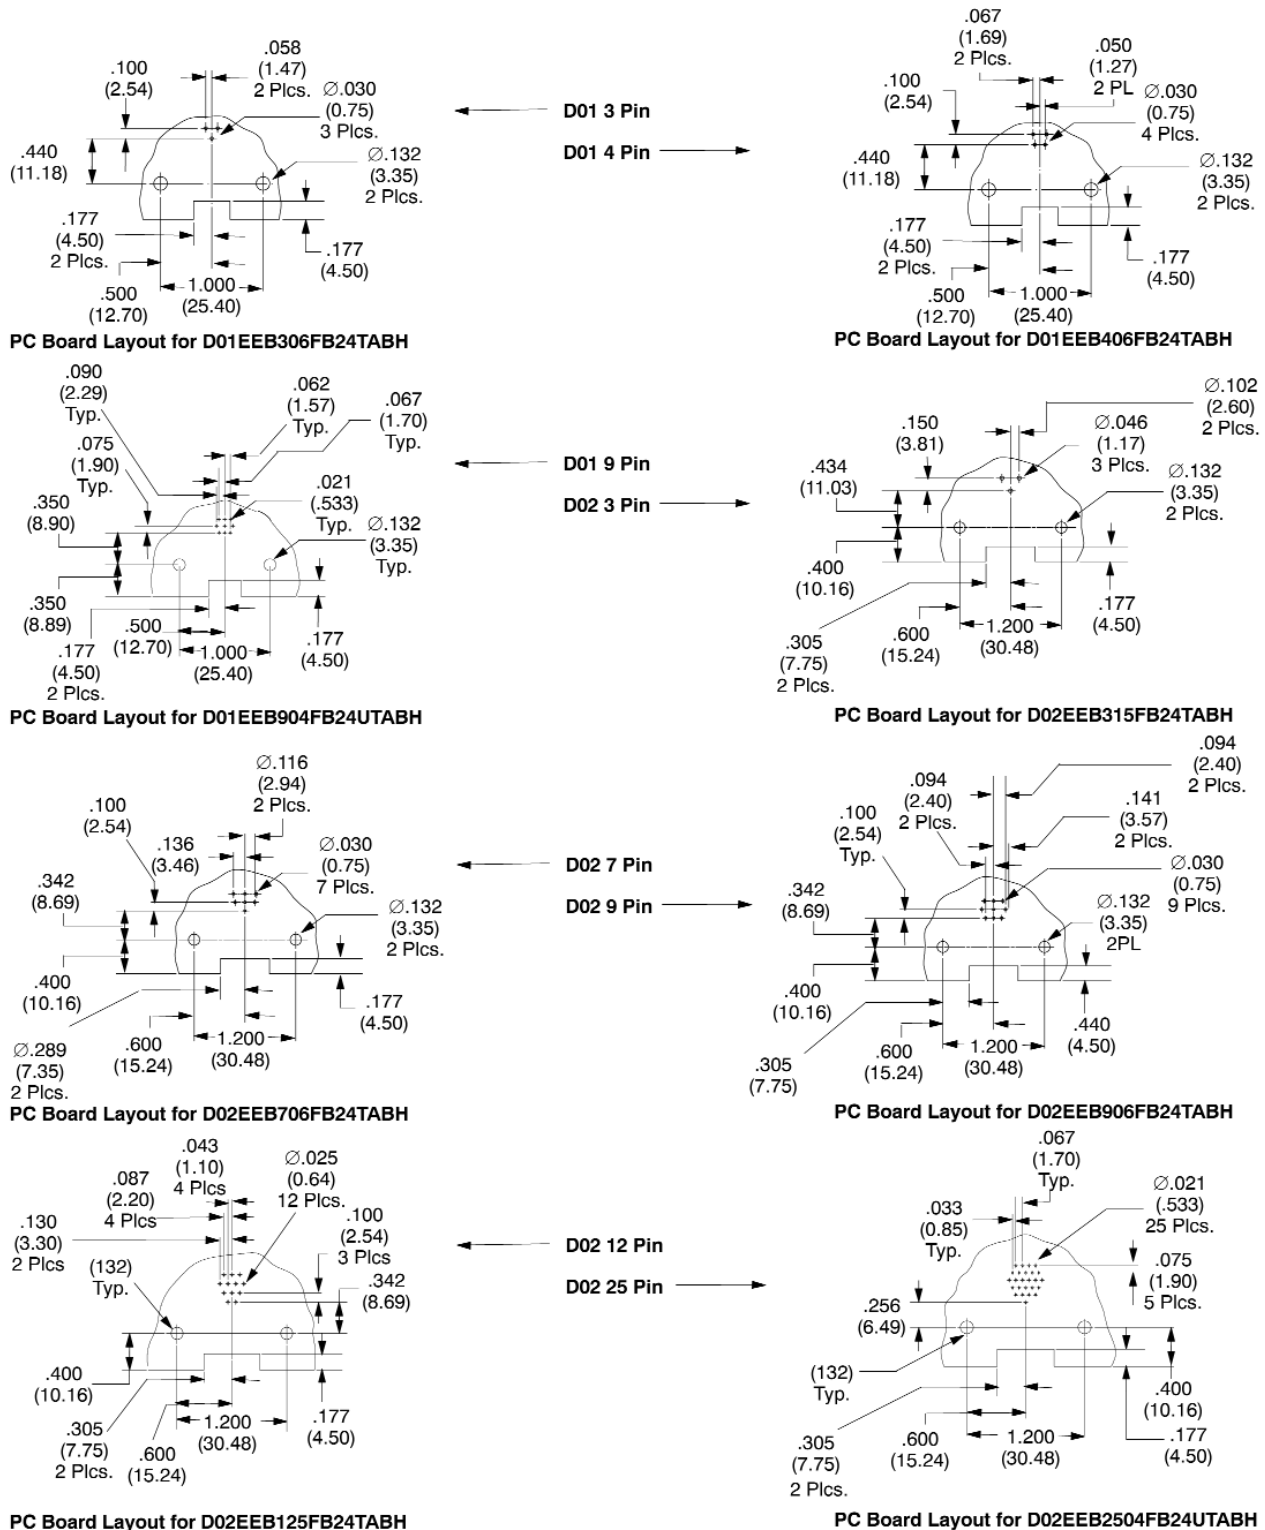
.100
(2.54)

.058
(1.47)
2 Plcs.

Ø.030
(0.75)
3 Plcs.

.440
(11.18)

Ø.132
(3.35)
2 Plcs.

.177
(4.50)
2 Plcs.

.177
(4.50)

.500
(12.70)

1.000
(25.40)

PC Board Layout for D01EEB306FB24TABH

D01 3 Pin

D01 4 Pin

.067
(1.69)
2 Plcs.

.050
(1.27)
2 PL

.100
(2.54)

Ø.030
(0.75)
4 Plcs.

.440
(11.18)

Ø.132
(3.35)
2 Plcs.

.177
(4.50)
2 Plcs.

.177
(4.50)

.500
(12.70)

1.000
(25.40)

PC Board Layout for D01EEB406FB24TABH

.090
(2.29)
Typ.

.062
(1.57)
Typ.

.067
(1.70)
Typ.

.075
(1.90)
Typ.

.021
(.533)
Typ.

.350
(8.90)

Ø.132
(3.35)
Typ.

.350
(8.89)

.500
(12.70)

.177
(4.50)
2 Plcs.

1.000
(25.40)

.177
(4.50)

PC Board Layout for D01EEB904FB24UTABH

D01 9 Pin

D02 3 Pin

Ø.102
(2.60)
2 Plcs.

.150
(3.81)

Ø.046
(1.17)
3 Plcs.

.434
(11.03)

Ø.132
(3.35)
2 Plcs.

.400
(10.16)

.177
(4.50)

.305
(7.75)
2 Plcs.

.600
(15.24)

1.200
(30.48)

PC Board Layout for D02EEB315FB24TABH

Ø.116
(2.94)
2 Plcs.

.100
(2.54)

.136
(3.46)

Ø.030
(0.75)
7 Plcs.

.342
(8.69)

Ø.132
(3.35)
2 Plcs.

.400
(10.16)

.177
(4.50)

Ø.289
(7.35)
2 Plcs.

.600
(15.24)

1.200
(30.48)

PC Board Layout for D02EEB706FB24TABH

D02 7 Pin

D02 9 Pin

.094
(2.40)
2 Plcs.

.094
(2.40)
2 Plcs.

.141
(3.57)
2 Plcs.

.100
(2.54)
Typ.

Ø.030
(0.75)
9 Plcs.

.342
(8.69)

Ø.132
(3.35)
2PL

.400
(10.16)

.440
(4.50)

.305
(7.75)

.600
(15.24)

1.200
(30.48)

PC Board Layout for D02EEB906FB24TABH

.043
(1.10)
4 Plcs

.087
(2.20)
4 Plcs

Ø.025
(0.64)
12 Plcs.

.100
(2.54)
3 Plcs

.130
(3.30)
2 Plcs

(132)
Typ.

.342
(8.69)

.400
(10.16)

.305
(7.75)
2 Plcs.

.600
(15.24)

1.200
(30.48)

.177
(4.50)

PC Board Layout for D02EEB125FB24TABH

D02 12 Pin

D02 25 Pin

.067
(1.70)
Typ.

.033
(0.85)
Typ.

Ø.021
(.533)
25 Plcs.

.075
(1.90)
5 Plcs.

.256
(6.49)

(132)
Typ.

.400
(10.16)

.305
(7.75)
2 Plcs.

.600
(15.24)

1.200
(30.48)

.177
(4.50)

PC Board Layout for D02EEB2504FB24UTABH